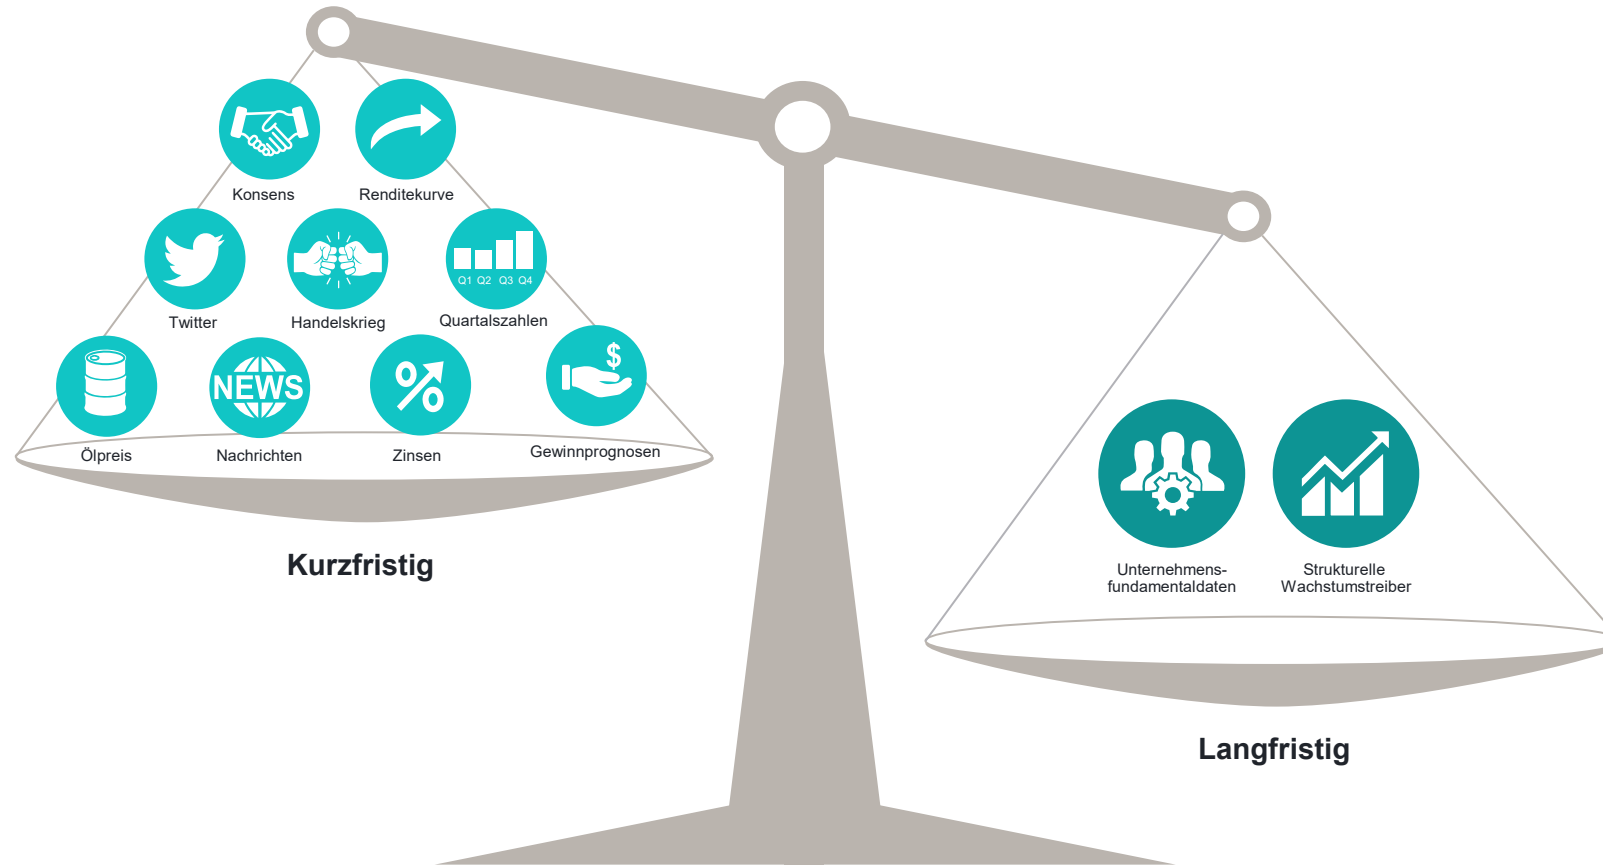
Konsens

Renditekurve

Twitter

Handelskrieg

Q1 Q2 Q3 Q4

Quartalszahlen

Ölpreis

NEWS

Nachrichten

Zinsen

Gewinnprognosen

Kurzfristig

Unternehmensfundamentaldaten

Strukturelle Wachstumstreiber

Langfristig